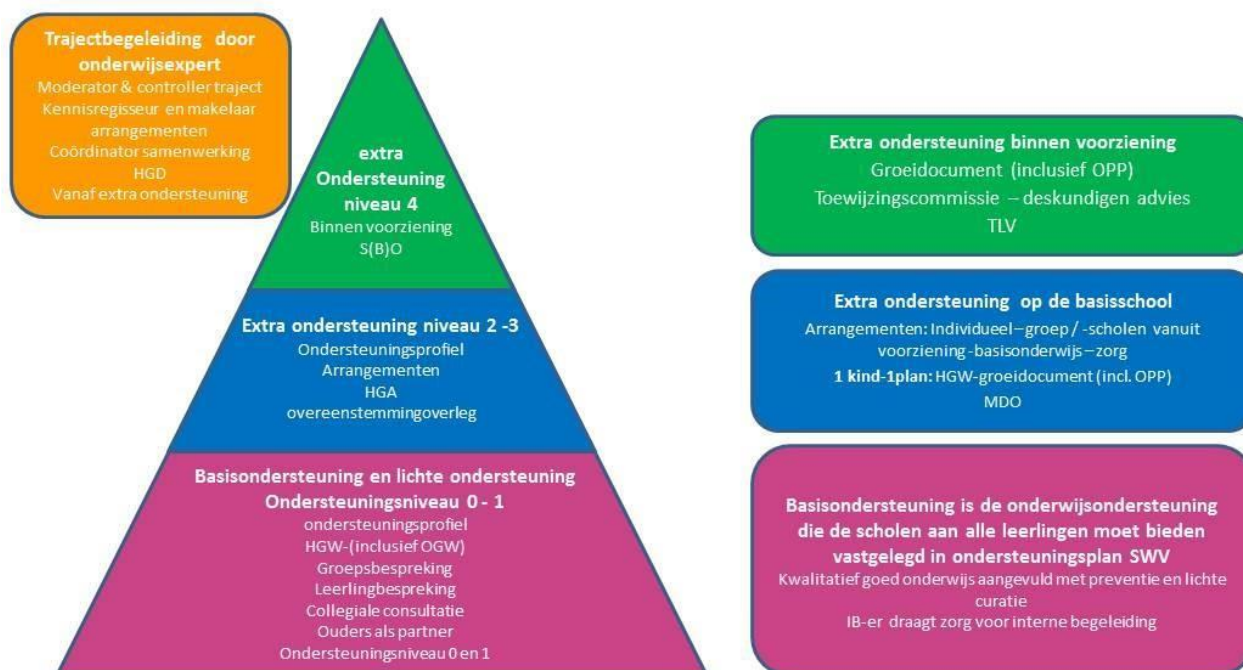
Trajectbegeleiding door onderwijsexpert
Moderator & controller traject
Kennisregisseur en makelaar arrangementen
Coördinator samenwerking
HGD
Vanaf extra ondersteuning

extra
Ondersteuning
niveau 4
Binnen voorziening
S(B)O

Extra ondersteuning niveau 2 -3
Ondersteuningsprofiel
Arrangementen
HGA
overeenstemmingoverleg

Basisondersteuning en lichte ondersteuning
Ondersteuningsniveau 0 - 1
ondersteuningsprofiel
HGW-(inclusief OGW)
Groepsbespreking
Leerlingbespreking
Collegiale consultatie
Ouders als partner
Ondersteuningsniveau 0 en 1

Extra ondersteuning binnen voorziening
Groeidocument (inclusief OPP)
Toewijzingscommissie – deskundigen advies
TLV

Extra ondersteuning op de basisschool
Arrangementen: Individueel – groep / -scholen vanuit voorziening - basisonderwijs – zorg
1 kind-1plan: HGW-groeidocument (incl. OPP)
MDO

Basisondersteuning is de onderwijsondersteuning die de scholen aan alle leerlingen moet bieden vastgelegd in ondersteuningsplan SWV
Kwalitatief goed onderwijs aangevuld met preventie en lichte curatie
IB-er draagt zorg voor interne begeleiding